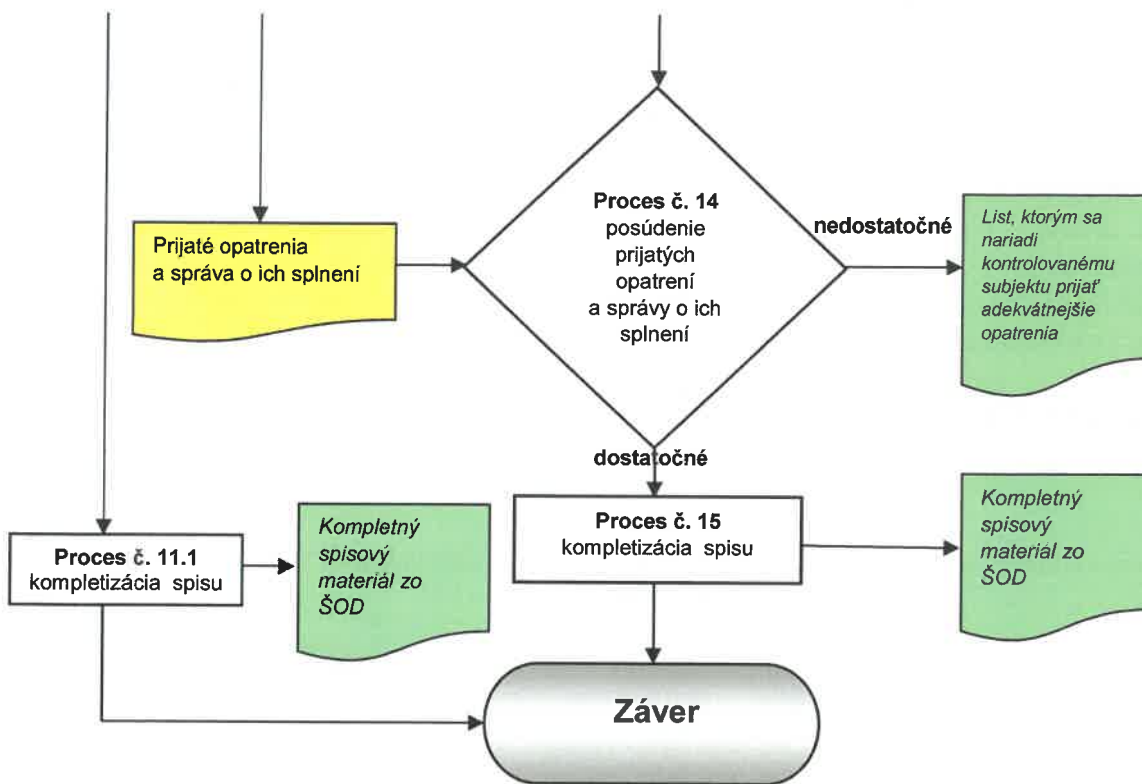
Prijaté opatrenia a správa o ich splnení

**Proces č. 14** posúdenie prijatých opatrení a správy o ich splnení

nedostatočné

*List, ktorým sa nariadi kontrolovanému subjektu prijať adekvátnejšie opatrenia*

dostatočné

**Proces č. 11.1** kompletizácia spisu

*Kompletný spisový materiál zo ŠOD*

**Proces č. 15** kompletizácia spisu

*Kompletný spisový materiál zo ŠOD*

**Záver**